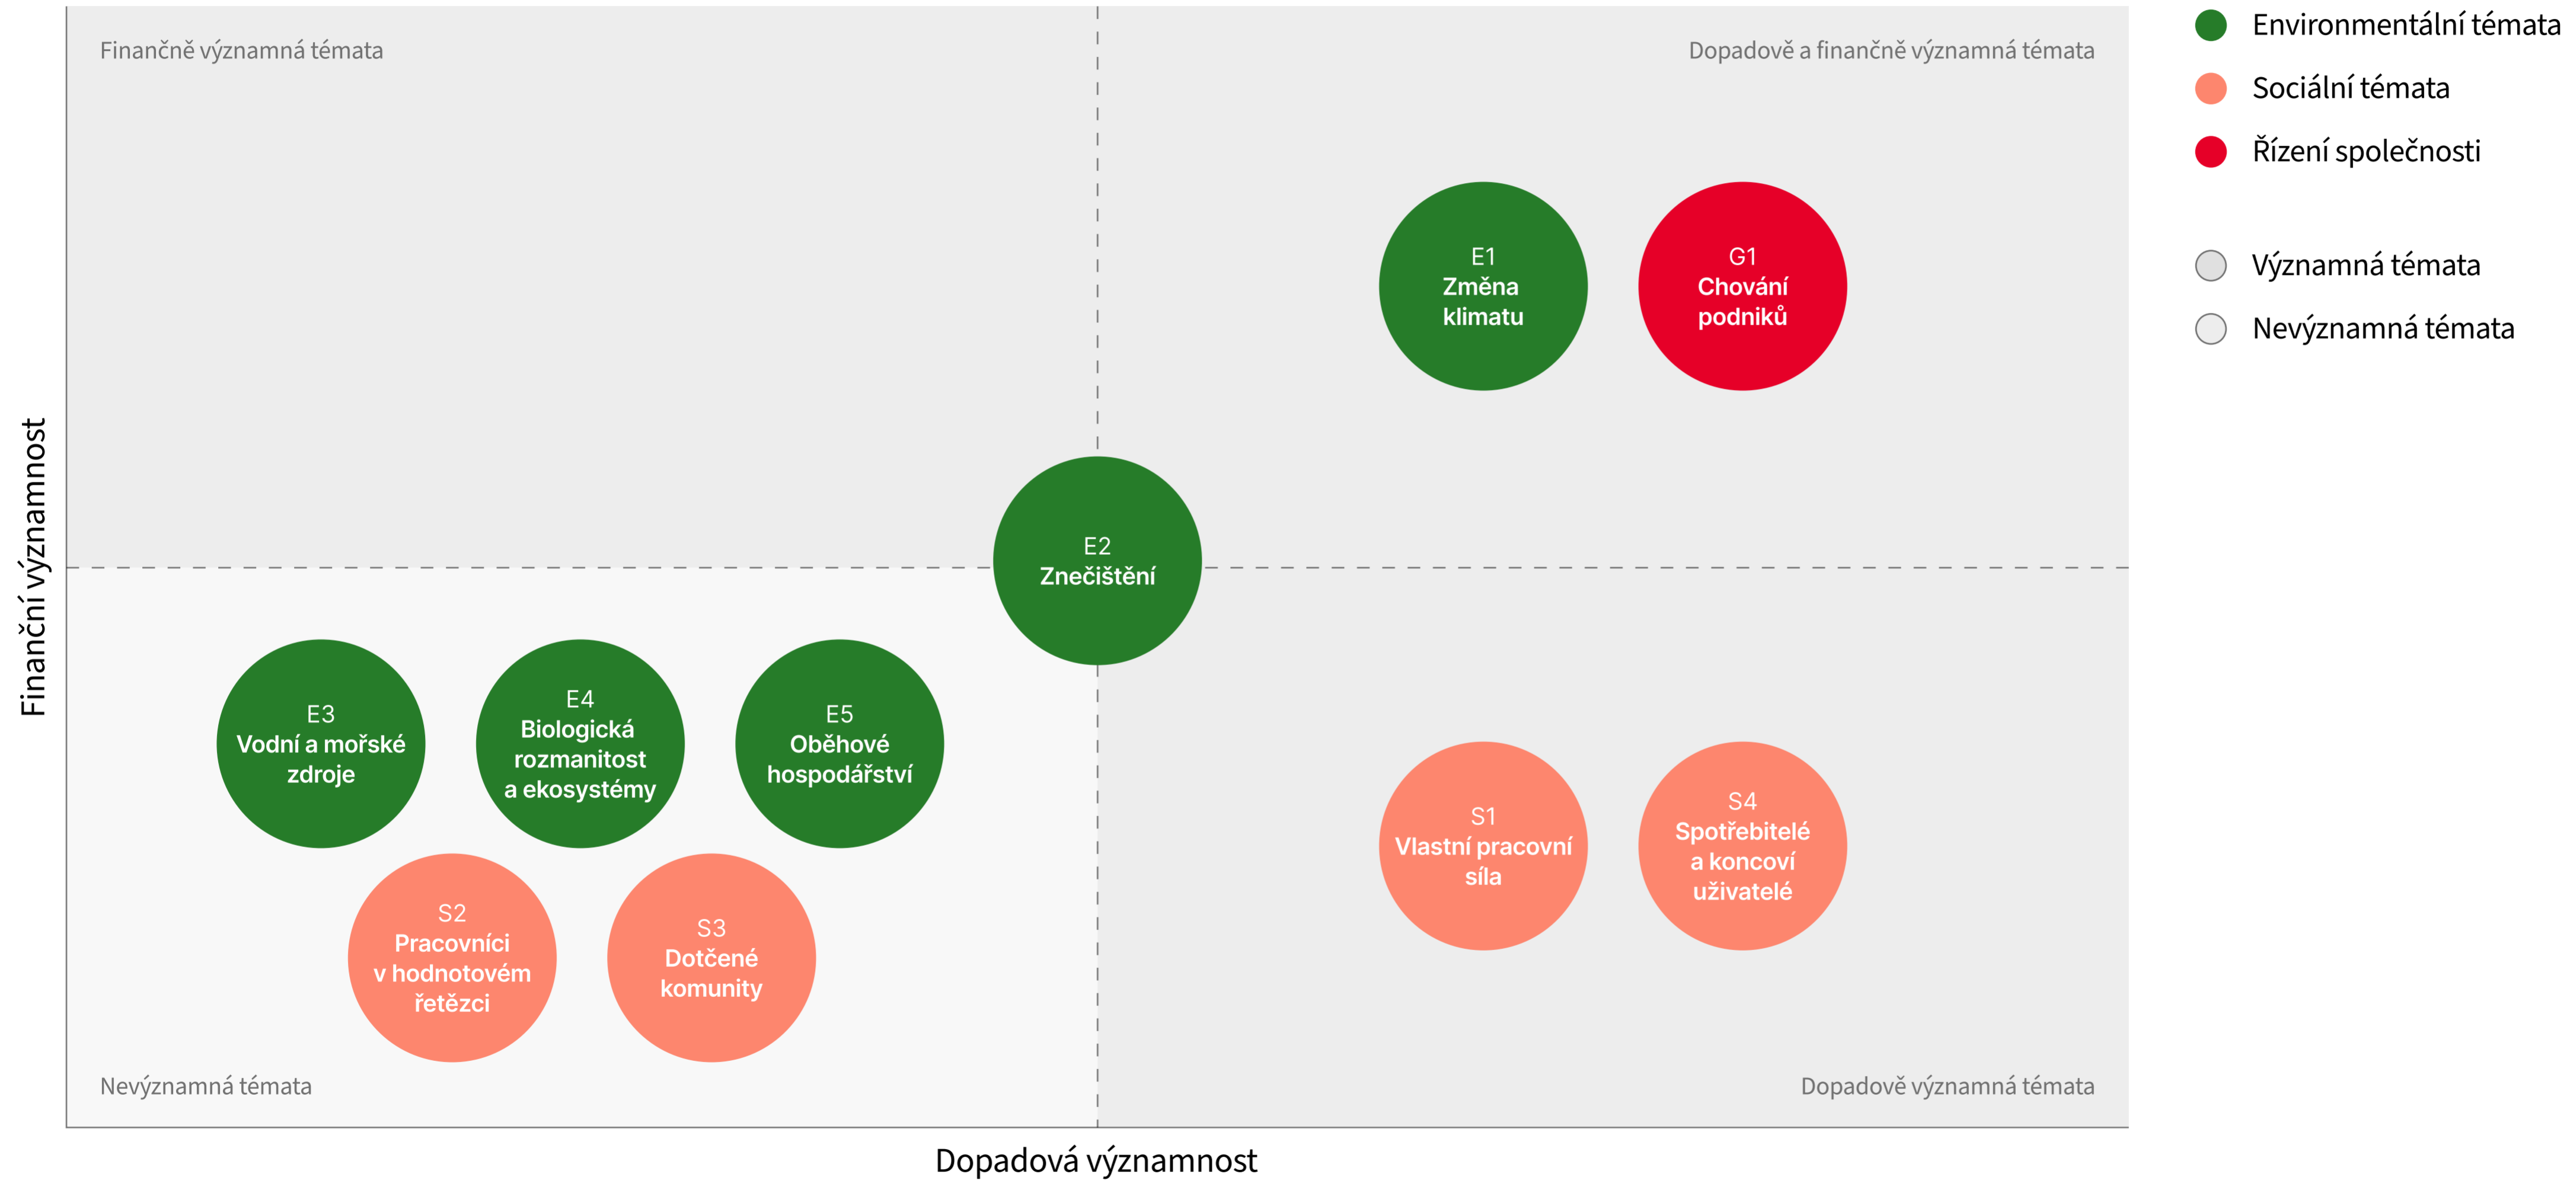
Finančně významná témata

Dopadově a finančně významná témata

E1
Změna klimatu

G1
Chování podniků

E2
Znečištění

E3
Vodní a mořské zdroje

E4
Biologická rozmanitost a ekosystémy

E5
Oběhové hospodářství

S1
Vlastní pracovní síla

S4
Spotřebitelé a koncoví uživatelé

S2
Pracovníci v hodnotovém řetězci

S3
Dotčené komunity

Nevýznamná témata

Dopadově významná témata

Finanční významnost

Dopadová významnost

Environmentální témata
Sociální témata
Řízení společnosti

Významná témata
Nevýznamná témata